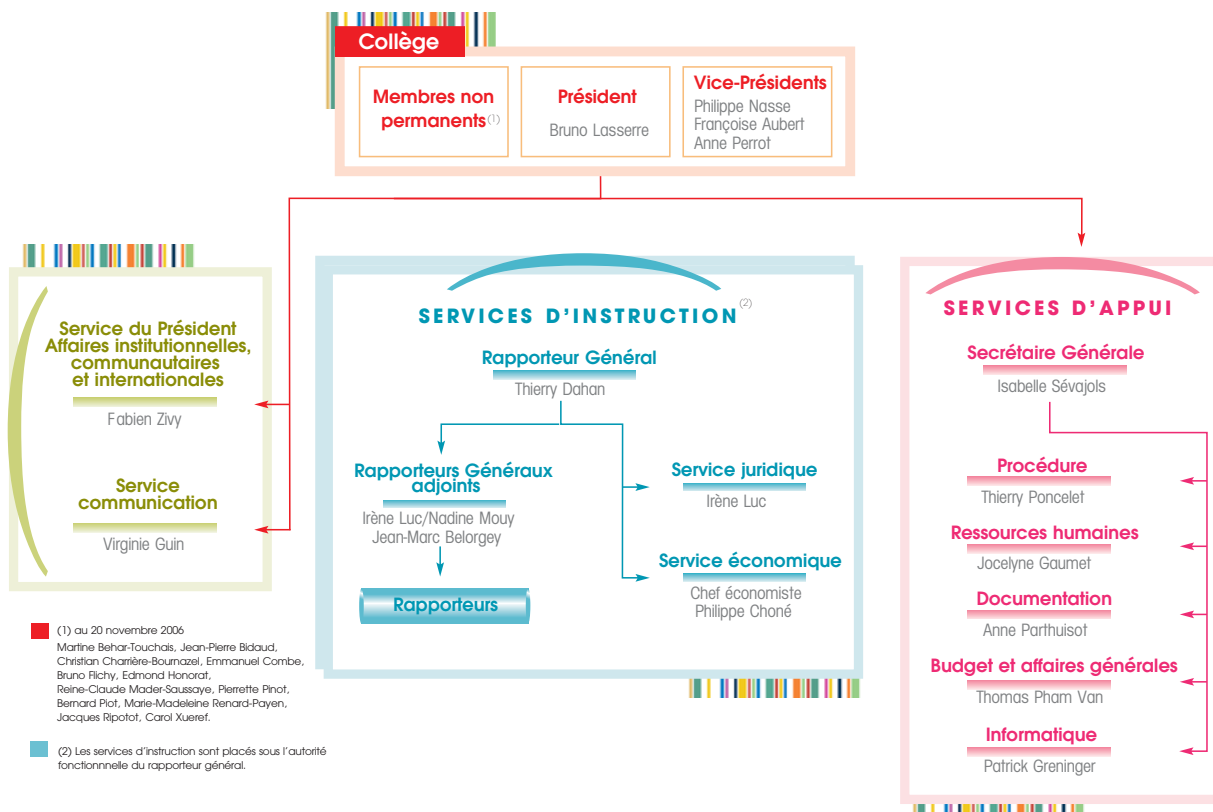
Collège

Membres non permanents(1)

Président
Bruno Lasserre

Vice-Présidents
Philippe Nasse
Françoise Aubert
Anne Perrot

Service du Président
Affaires institutionnelles, communautaires et internationales
Fabien Zivy

Service communication
Virginie Guin

SERVICES D'INSTRUCTION (2)

Rapporteur Général
Thierry Dahan

Rapporteurs Généraux adjoints
Irène Luc/Nadine Mouy
Jean-Marc Belorgey

Rapporteurs

Service juridique
Irène Luc

Service économique
Chef économiste
Philippe Choné

SERVICES D'APPUI

Secrétaire Générale
Isabelle Sévajols

Procédure
Thierry Poncelet

Ressources humaines
Jocelyne Gaumet

Documentation
Anne Parthuisot

Budget et affaires générales
Thomas Pham Van

Informatique
Patrick Greninger

(1) au 20 novembre 2006
Martine Behar-Touchais, Jean-Pierre Bidaud, Christian Charrière-Bournazel, Emmanuel Combe, Bruno Flichy, Edmond Honorat, Reine-Claude Mader-Saussaye, Pierrette Pinot, Bernard Piot, Marie-Madeleine Renard-Payen, Jacques Ripotot, Carol Xueref.

(2) Les services d'instruction sont placés sous l'autorité fonctionnnelle du rapporteur général.